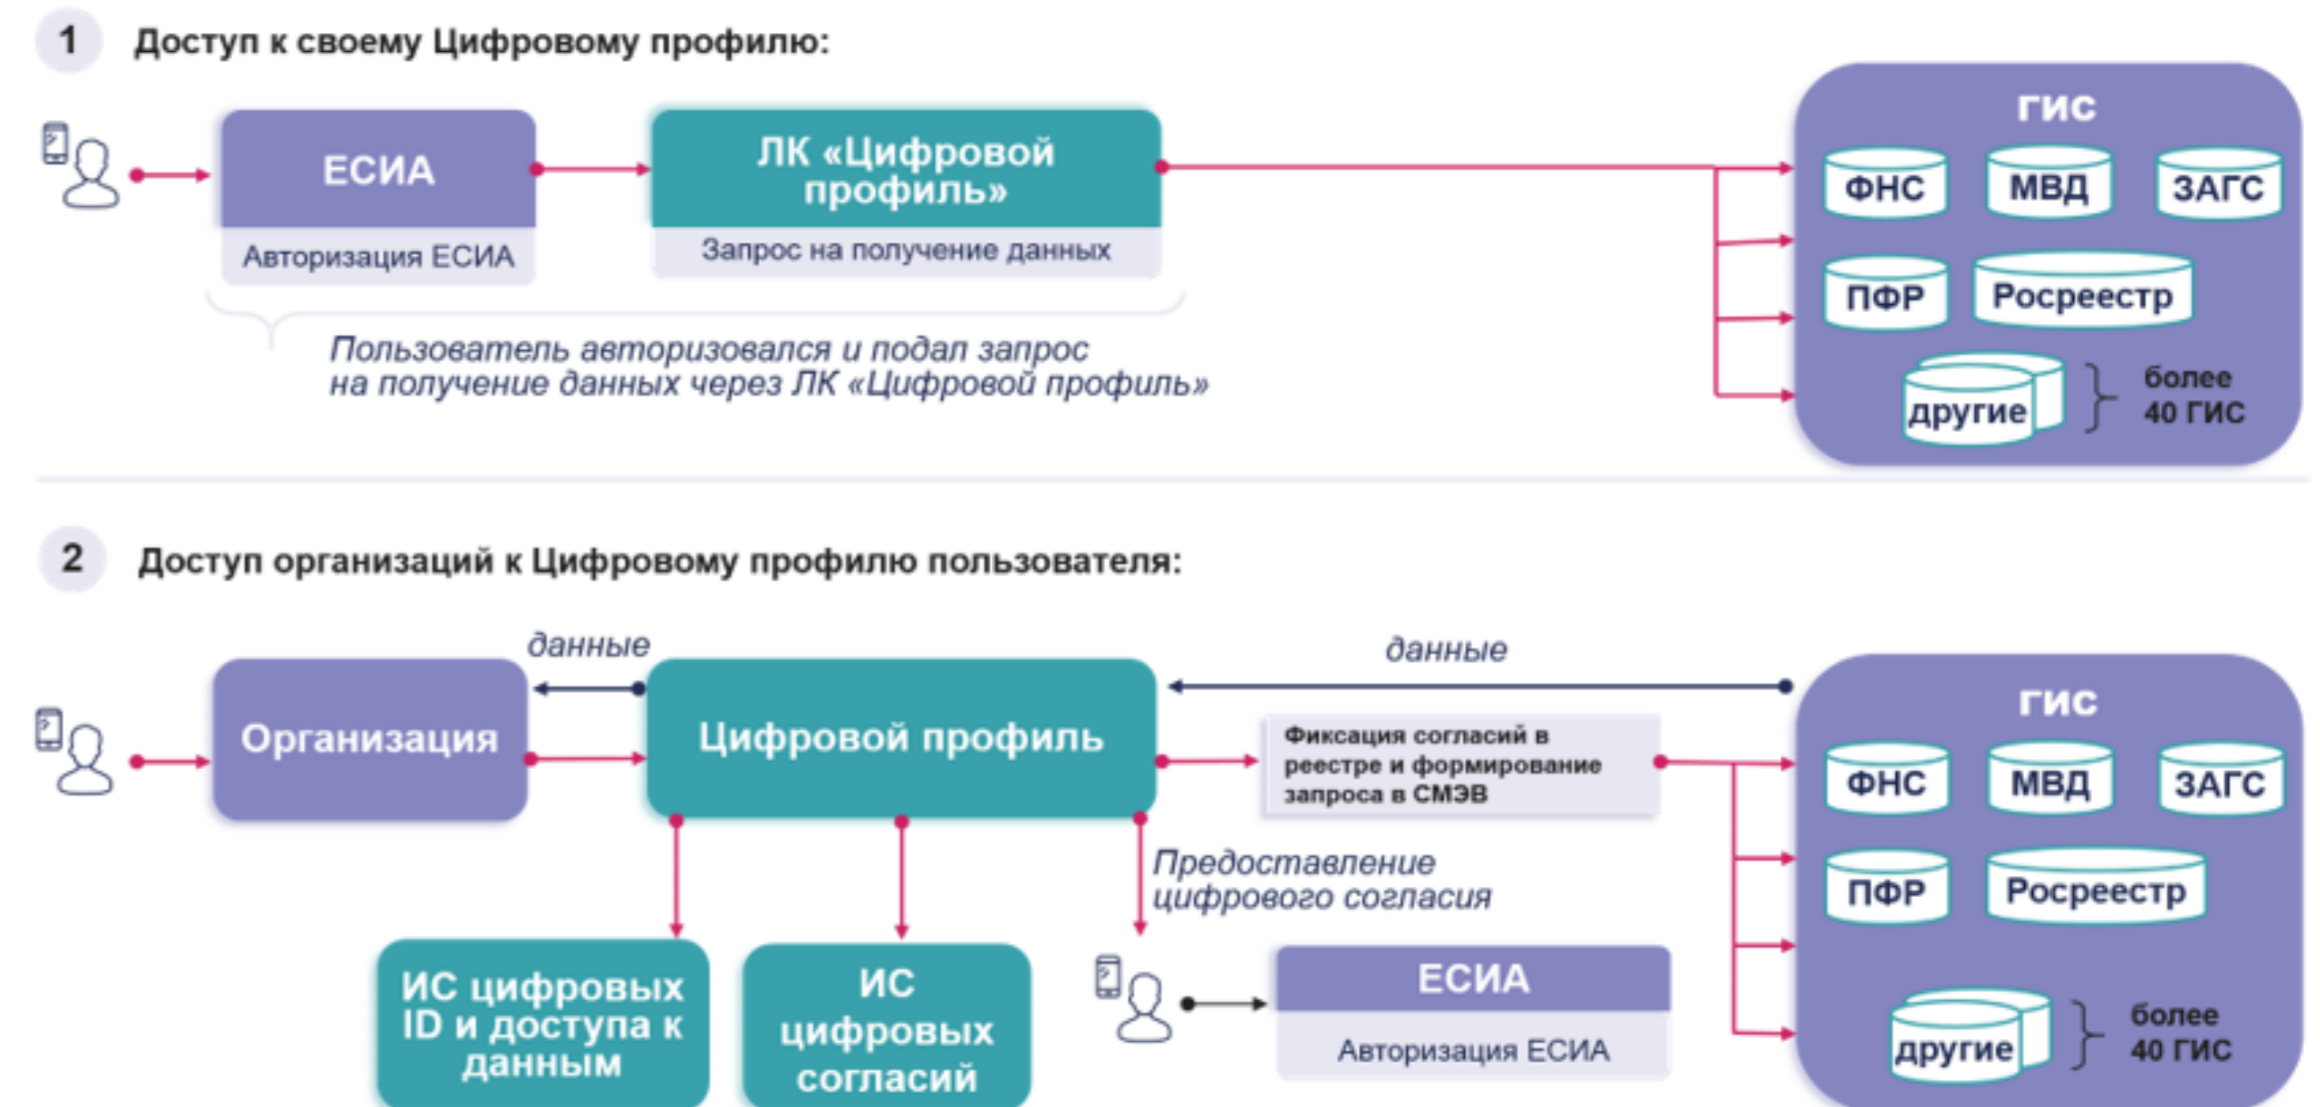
1 Доступ к своему Цифровому профилю:

ЕСИА

Авторизация ЕСИА

ЛК «Цифровой профиль»

Запрос на получение данных

Пользователь авторизовался и подал запрос на получение данных через ЛК «Цифровой профиль»

ГИС

ФНС

МВД

ЗАГС

ПФР

Росреестр

другие

более 40 ГИС

2 Доступ организаций к Цифровому профилю пользователя:

данные

данные

Организация

Цифровой профиль

Фиксация согласий в реестре и формирование запроса в СМЭВ

Предоставление цифрового согласия

ИС цифровых ID и доступа к данным

ИС цифровых согласий

ЕСИА

Авторизация ЕСИА

ГИС

ФНС

МВД

ЗАГС

ПФР

Росреестр

другие

более 40 ГИС